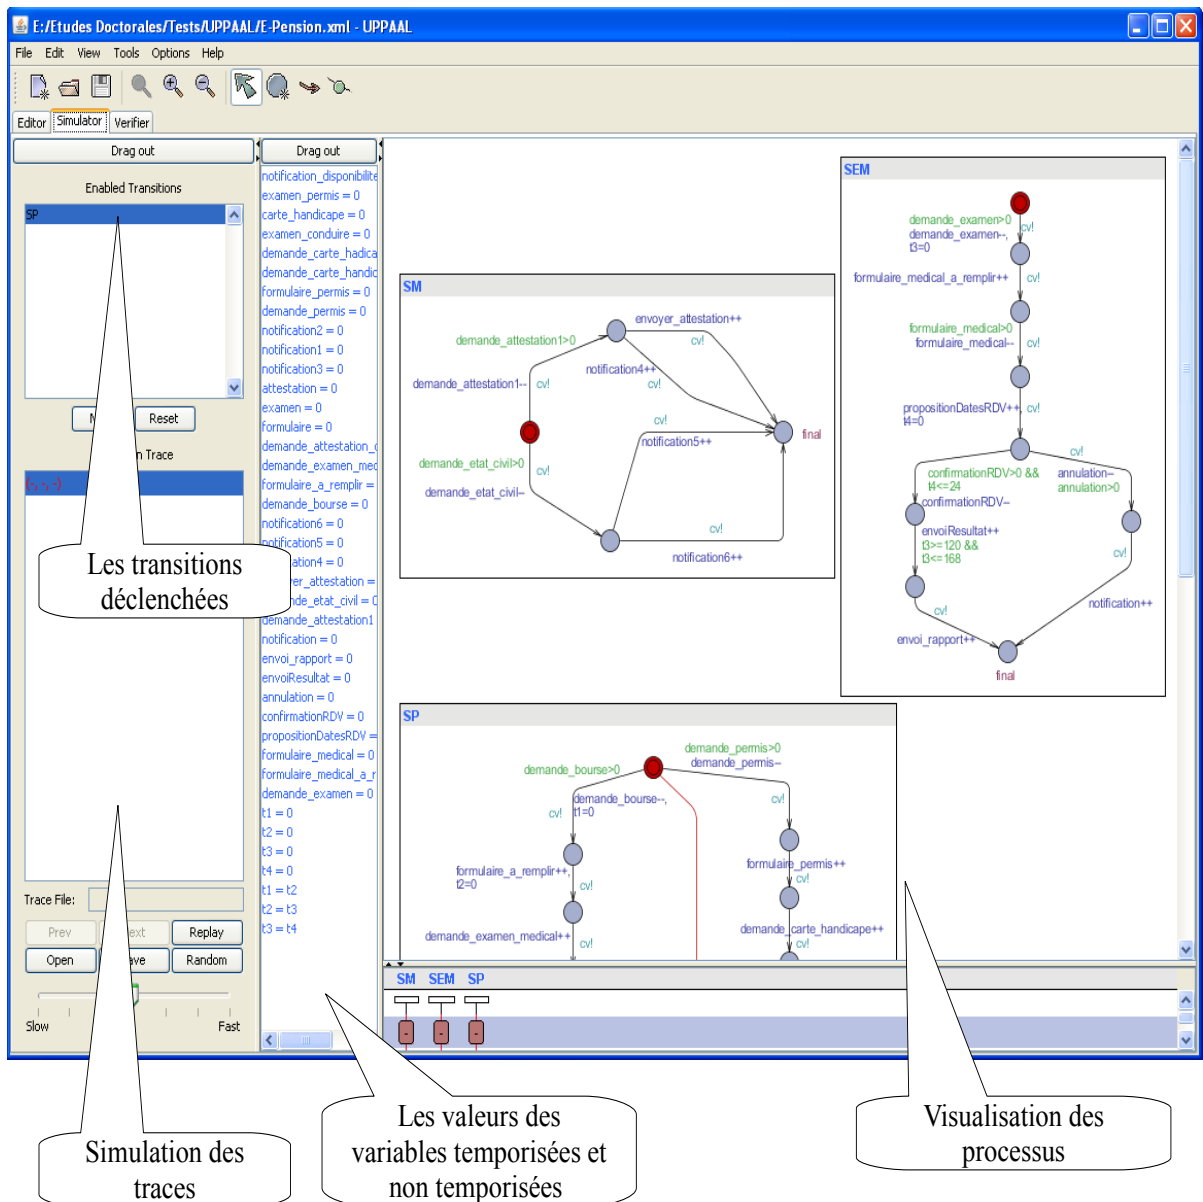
E:/Etudes Doctorales/Tests/UPPAAL/E-Pension.xml - UPPAAL

File Edit View Tools Options Help

Editor Simulator Verifier

Drag out

Enabled Transitions

SP

N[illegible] Reset

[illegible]n Trace

(-, -, -)

Les transitions déclenchées

Trace File:

Prev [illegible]ext Replay

Open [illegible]ave Random

Slow Fast

Drag out

notification_disponibilite
examen_permis = 0
carte_handicape = 0
examen_conduire = 0
demande_carte_handica
demande_carte_handic
formulaire_permis = 0
demande_permis = 0
notification2 = 0
notification1 = 0
notification3 = 0
attestation = 0
examen = 0
formulaire = 0
demande_attestation_
demande_examen_med
formulaire_a_remplir =
demande_bourse = 0
notification6 = 0
notification5 = 0
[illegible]ation4 = 0
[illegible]er_attestation =
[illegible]nde_etat_civil = 0
demande_attestation1
notification = 0
envoi_rapport = 0
envoiResultat = 0
annulation = 0
confirmationRDV = 0
propositionDatesRDV =
formulaire_medical = 0
formulaire_medical_a_r
demande_examen = 0
t1 = 0
t2 = 0
t3 = 0
t4 = 0
t1 = t2
t2 = t3
t3 = t4

SEM

demande_examen>0
demande_examen--,
t3=0
cv!
formulaire_medical_a_remplir++
cv!
formulaire_medical>0
formulaire_medical--
cv!
propositionDatesRDV++
t4=0
cv!
cv!
confirmationRDV>0 &&
t4<=24
confirmationRDV--
annulation--
annulation>0
envoiResultat++
t3>=120 &&
t3<=168
cv!
cv!
notification++
envoi_rapport++
final

SM

envoyer_attestation++
demande_attestation1>0
cv!
notification4++
demande_attestation1--
cv!
cv!
cv!
notification5++
final
demande_etat_civil>0
cv!
demande_etat_civil--
cv!
notification6++

SP

demande_permis>0
demande_permis--
demande_bourse>0
demande_bourse--,
t1=0
cv!
cv!
formulaire_permis++
cv!
formulaire_a_remplir++,
t2=0
cv!
demande_carte_handicape++
demande_examen_medical++
cv!
cv!

SM SEM SP

Les valeurs des variables temporisées et non temporisées

Visualisation des processus

Simulation des traces